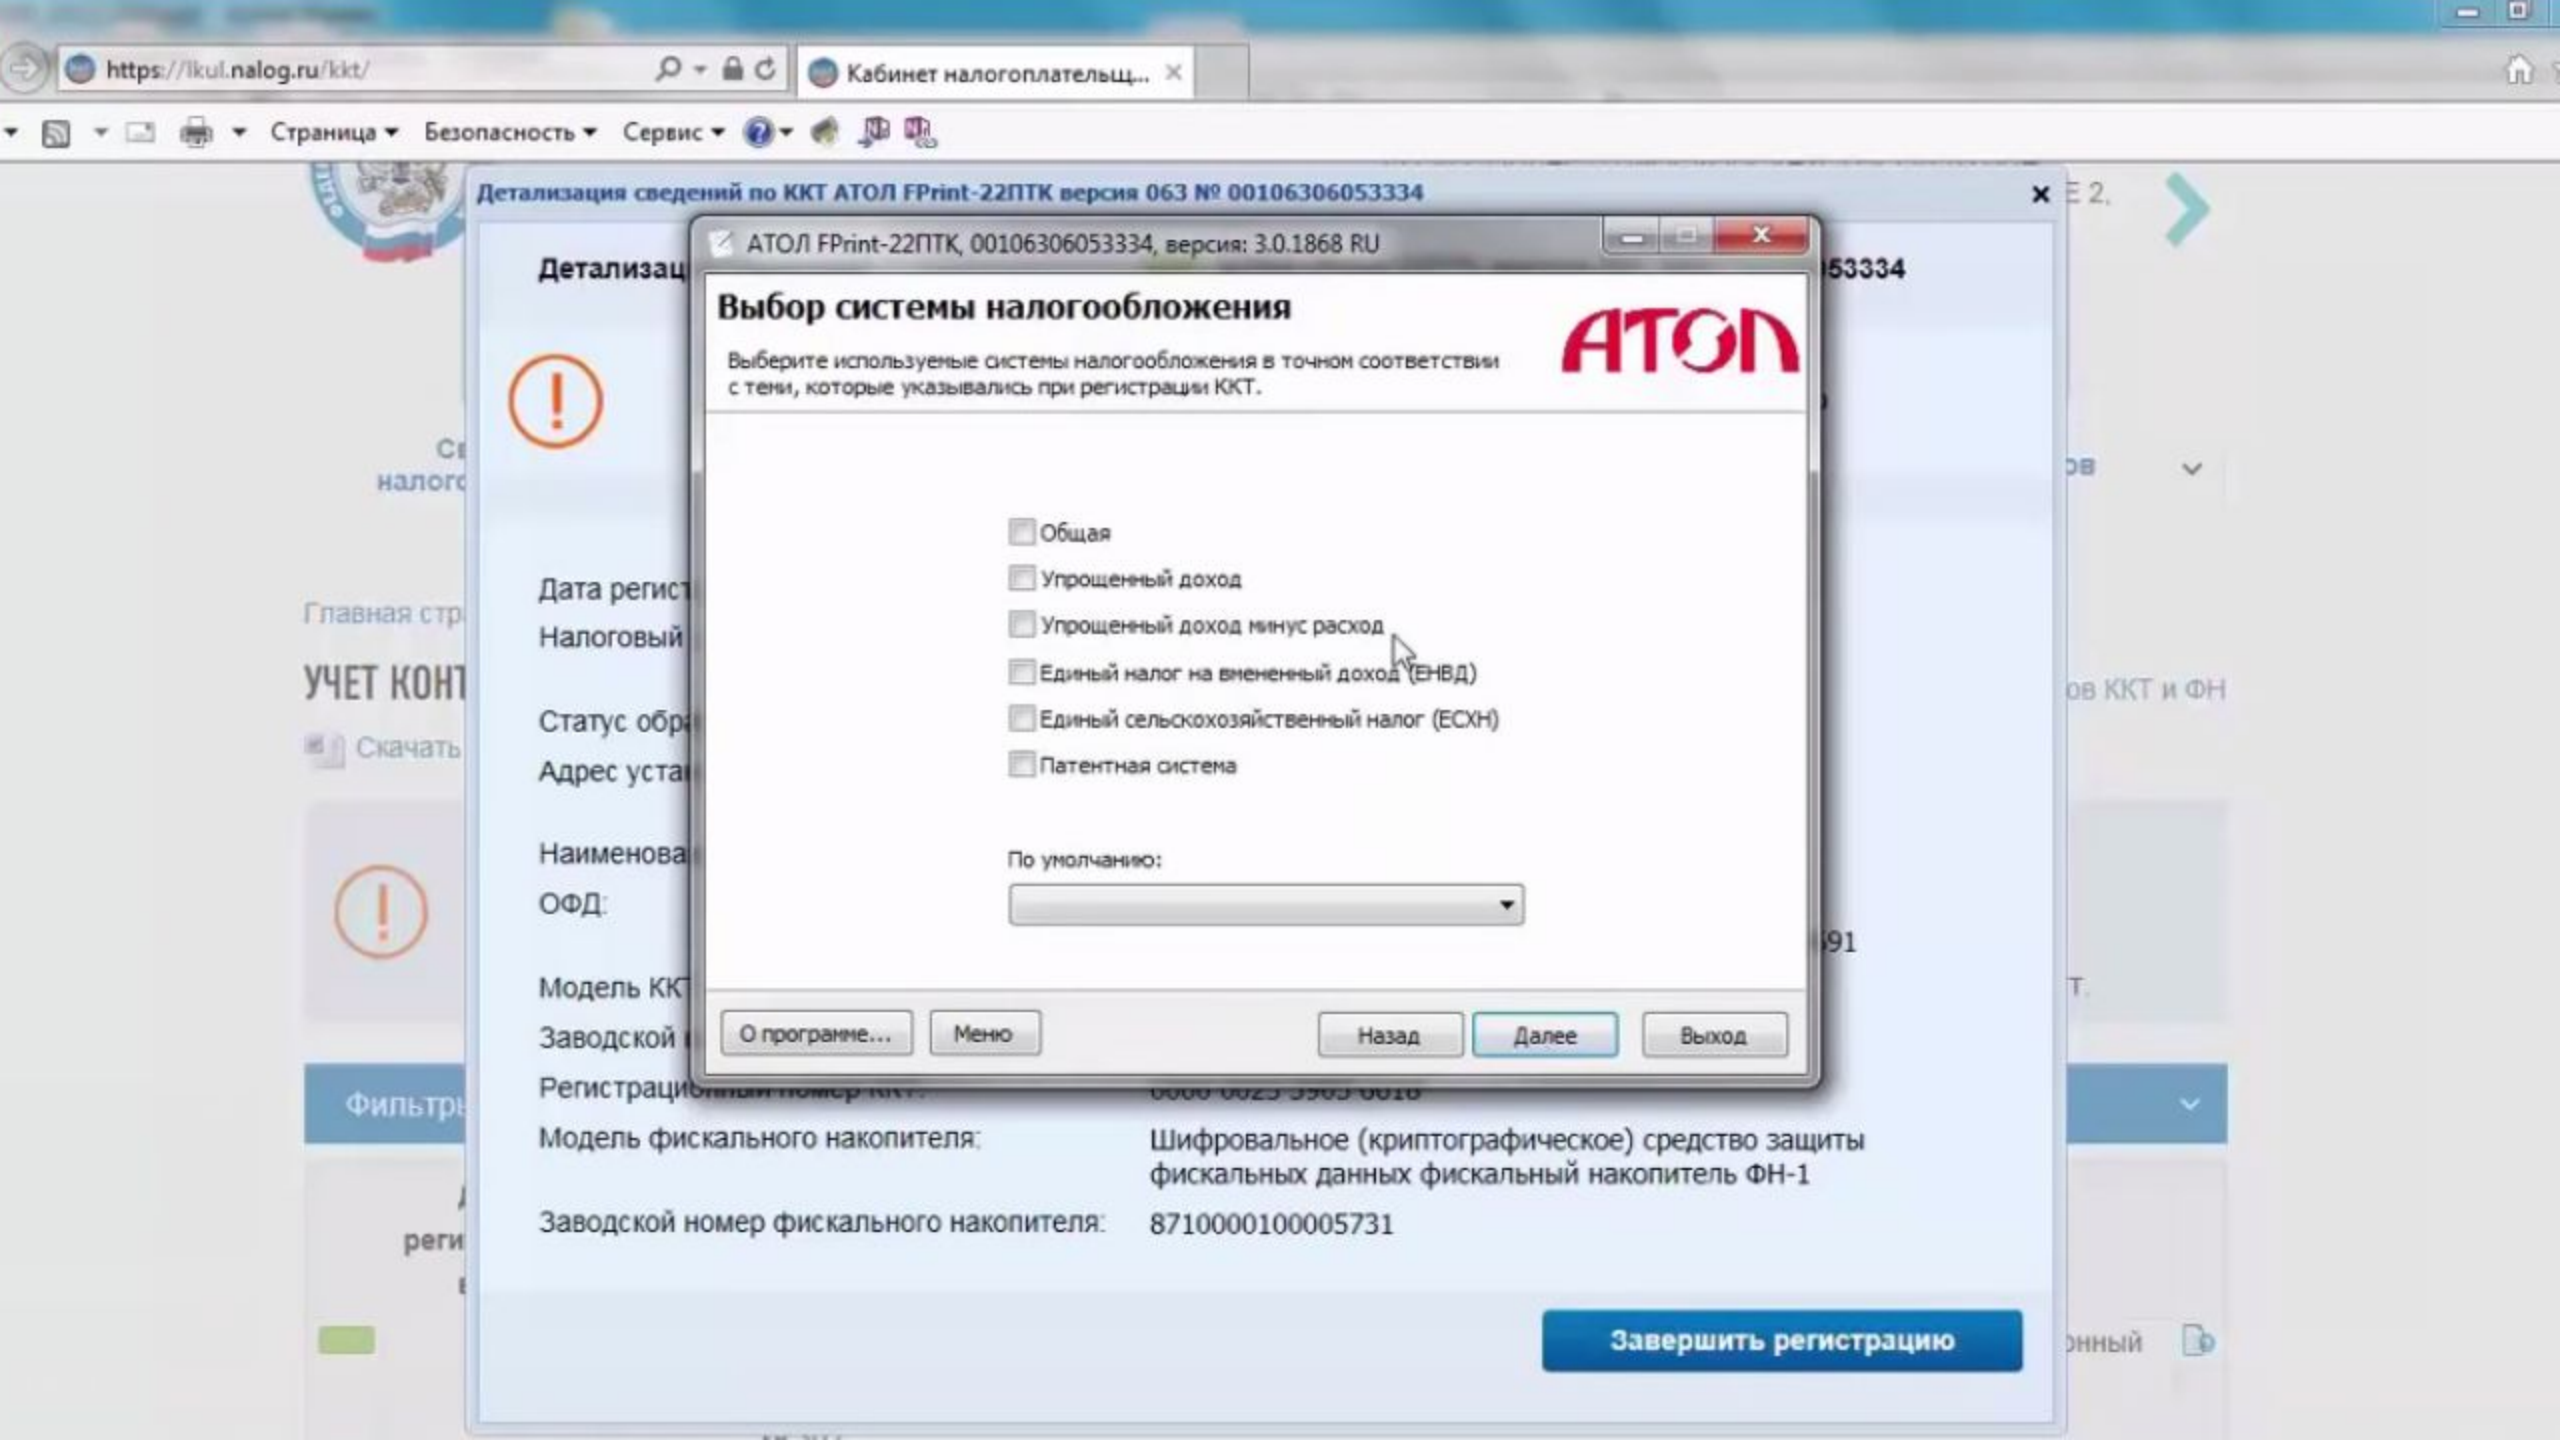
https://lkul.nalog.ru/kkt/
Кабинет налогоплательщ...
Страница ▾ Безопасность ▾ Сервис ▾

Детализация сведений по ККТ АТОЛ FPrint-22ПТК версия 063 № 00106306053334

АТОЛ FPrint-22ПТК, 00106306053334, версия: 3.0.1868 RU

Выбор системы налогообложения

Выберите используемые системы налогообложения в точном соответствии с теми, которые указывались при регистрации ККТ.

АТОЛ

Общая
Упрощенный доход
Упрощенный доход минус расход
Единый налог на вмененный доход (ЕНВД)
Единый сельскохозяйственный налог (ЕСХН)
Патентная система

По умолчанию:

О программе... Меню Назад Далее Выход

Детализац
53334
Ст
налог
Главная стр
УЧЕТ КОНТ
Скачать
Дата регист
Налоговый
Статус обр
Адрес уста
Наименова
ОФД:
91
Модель КК
Заводской
Регистрационный номер ККТ:
Фильтры
Модель фискального накопителя: Шифровальное (криптографическое) средство защиты фискальных данных фискальный накопитель ФН-1
Заводской номер фискального накопителя: 8710000100005731
реги
Завершить регистрацию
Е 2.
ов
ов ККТ и ФН
т.
онный